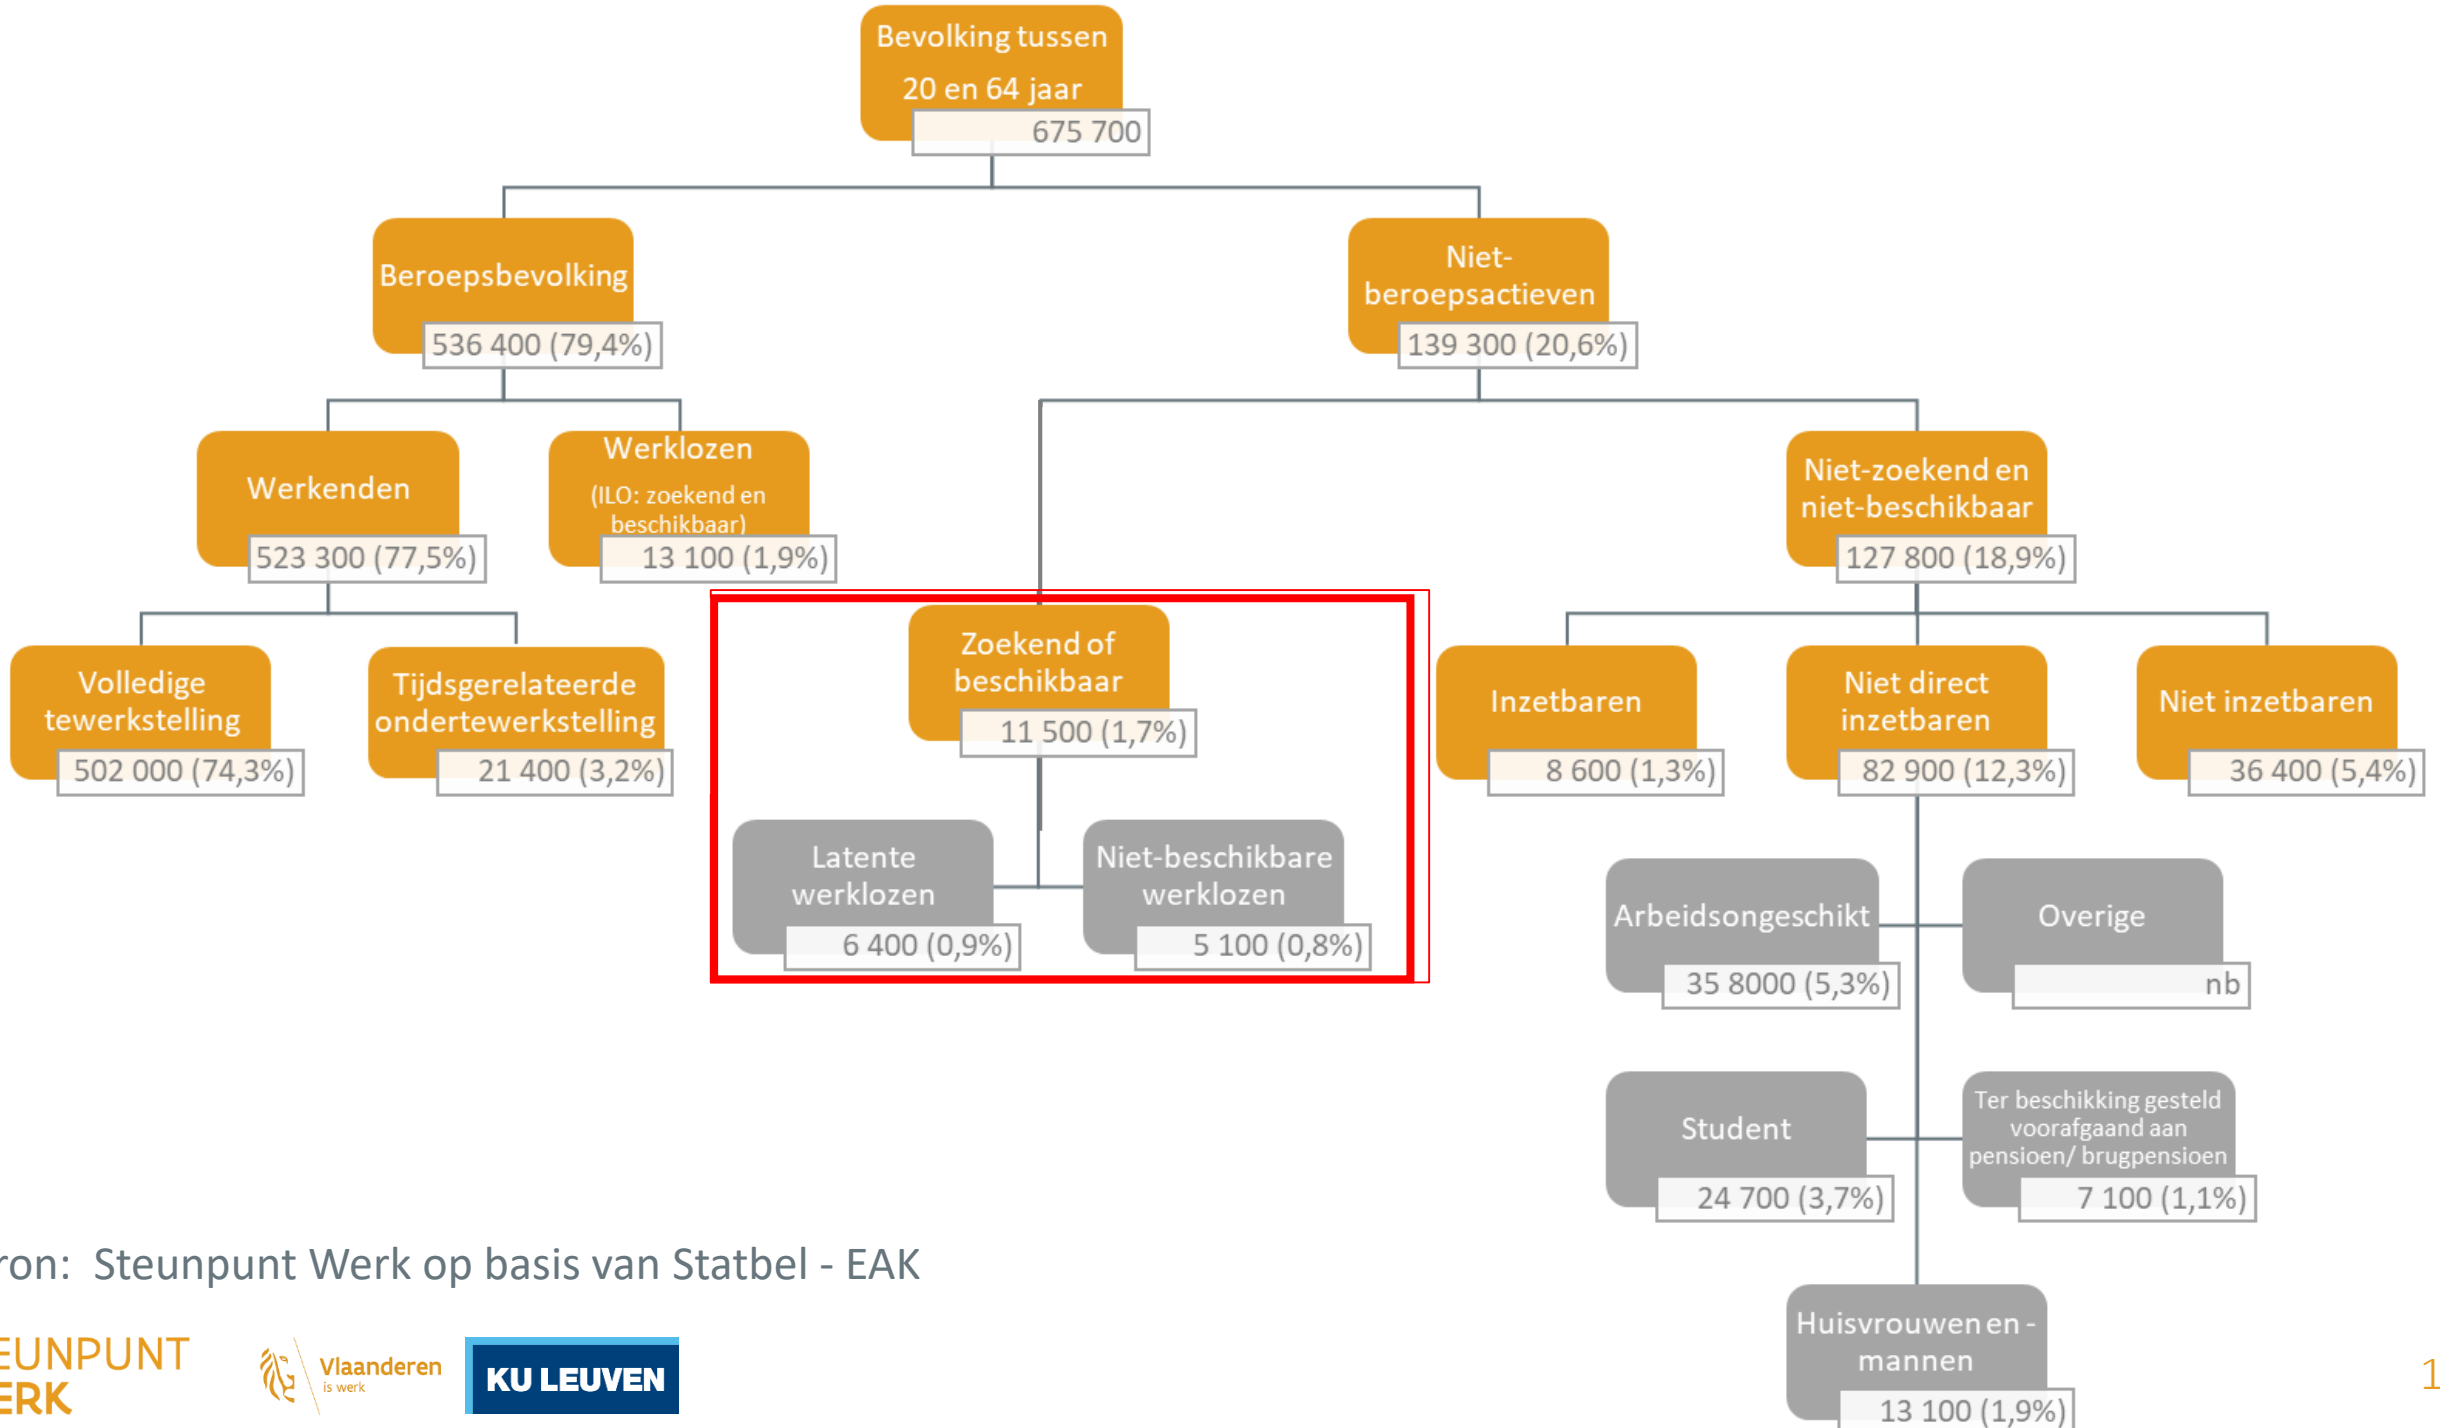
Bevolking tussen 20 en 64 jaar
675 700

Beroepsbevolking
536 400 (79,4%)

Niet-beroepsactieven
139 300 (20,6%)

Werkenden
523 300 (77,5%)

Werklozen
(ILO: zoekend en beschikbaar)
13 100 (1,9%)

Niet-zoekend en niet-beschikbaar
127 800 (18,9%)

Volledige tewerkstelling
502 000 (74,3%)

Tijdsgerelateerde ondertewerkstelling
21 400 (3,2%)

Zoekend of beschikbaar
11 500 (1,7%)

Inzetbaren
8 600 (1,3%)

Niet direct inzetbaren
82 900 (12,3%)

Niet inzetbaren
36 400 (5,4%)

Latente werklozen
6 400 (0,9%)

Niet-beschikbare werklozen
5 100 (0,8%)

Arbeidsongeschikt
35 8000 (5,3%)

Overige
nb

Student
24 700 (3,7%)

Ter beschikking gesteld voorafgaand aan pensioen/ brugpensioen
7 100 (1,1%)

Huisvrouwen en -mannen
13 100 (1,9%)

ron: Steunpunt Werk op basis van Statbel - EAK

EUNPUNT
ERK

Vlaanderen
is werk

KU LEUVEN

1